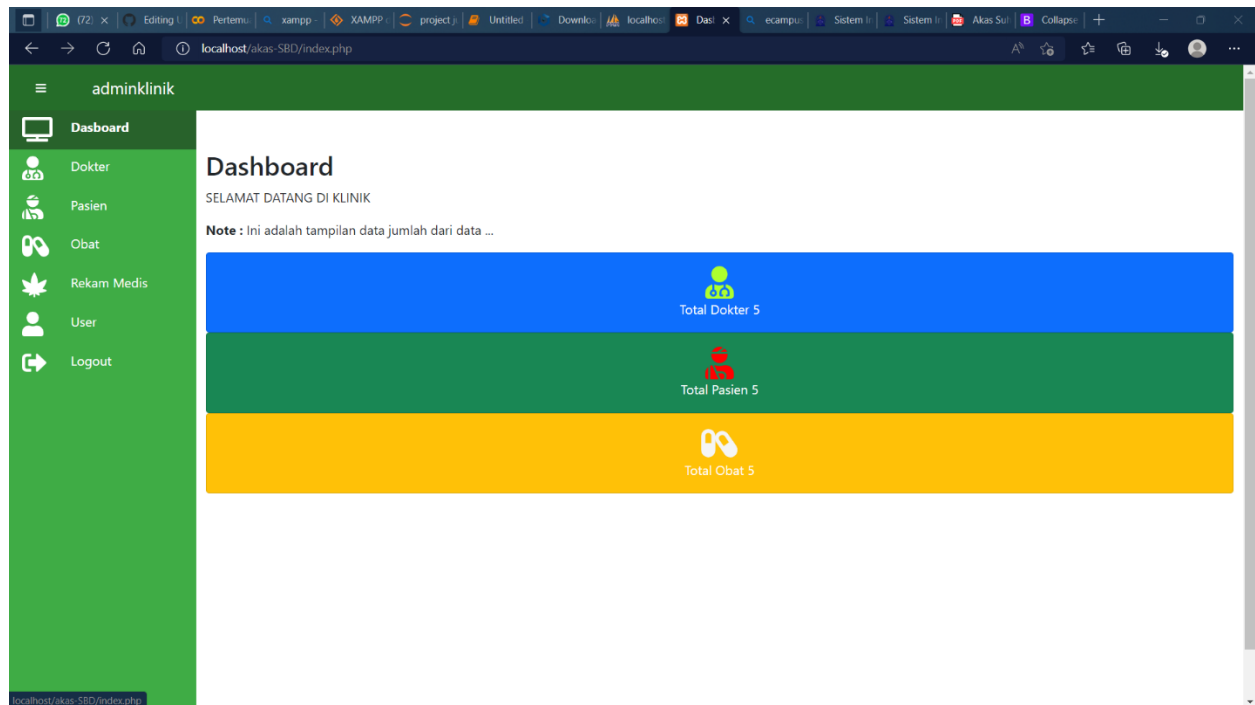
(72) | Editing | Pertemu | xampp | XAMPP | project | Untitled | Downloa | localhost | Dasl | ecampus | Sistem In | Sistem In | Akas Sub | Collapse

localhost/akas-SBD/index.php

adminklinik

Dasboard
Dokter
Pasien
Obat
Rekam Medis
User
Logout

Dashboard

SELAMAT DATANG DI KLINIK

**Note :** Ini adalah tampilan data jumlah dari data ...

Total Dokter 5

Total Pasien 5

Total Obat 5

localhost/akas-SBD/index.php